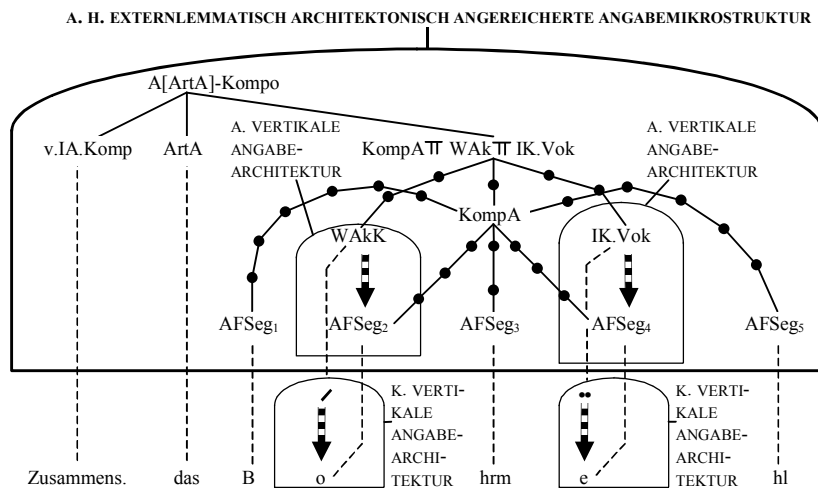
A. H. EXTERNLEMMATISCH ARCHITEKTONISCH ANGEREICHERTE ANGABEMIKROSTRUKTUR

A[ArtA]-Kompo

v.IA.Komp

ArtA

A. VERTIKALE ANGABEARCHITEKTUR

KompA╥ WAk╥ IK.Vok

A. VERTIKALE ANGABEARCHITEKTUR

KompA

WAkK

IK.Vok

AFSeg$_1$

AFSeg$_2$

AFSeg$_3$

AFSeg$_4$

AFSeg$_5$

K. VERTIKALE ANGABEARCHITEKTUR

K. VERTIKALE ANGABEARCHITEKTUR

Zusammens. das B o hrm e hl